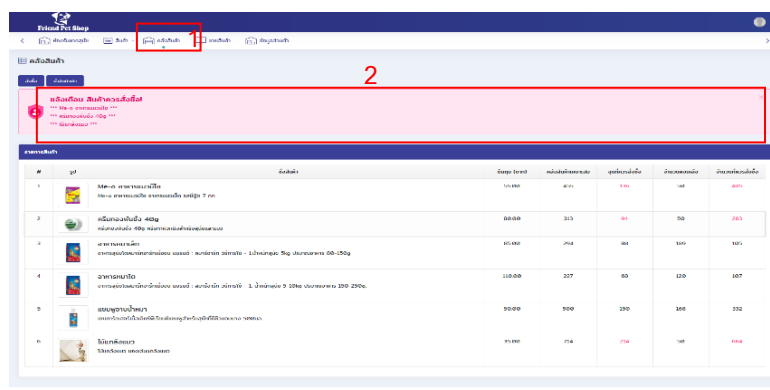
Friend Pet Shop

ข้อมูลร้านค้า สินค้า คลังสินค้า 1 ขายสินค้า ข้อมูลร้านค้า

คลังสินค้า

2

แจ้งเตือน สินค้าควรสั่งซื้อ!
*** Me-o อาหารแมวโต ***
*** ครีมทองเต็มถัง 40g ***
*** โน้ตแคลแมว ***

รายการสินค้า

| # | รูป | ชื่อสินค้า | ราคา (บาท) | คงเหลือ | จุดที่ควรสั่งซื้อ | จำนวนต่อแพ็ค | จำนวนที่ควรสั่งซื้อ |
|---|---|---|---|---|---|---|---|
| 1 | | Me-o อาหารแมวโต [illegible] | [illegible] | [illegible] | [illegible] | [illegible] | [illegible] |
| 2 | | ครีมทองเต็มถัง 40g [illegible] | 80.00 | 313 | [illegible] | 50 | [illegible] |
| 3 | | อาหารหมาเล็ก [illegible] | 85.00 | 294 | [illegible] | 100 | 105 |
| 4 | | อาหารหมาโต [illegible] | 110.00 | 207 | 80 | 120 | 107 |
| 5 | | แชมพูอาบน้ำหมา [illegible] | 90.00 | 500 | 190 | 100 | 332 |
| 6 | | โน้ตแคลแมว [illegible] | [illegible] | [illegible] | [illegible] | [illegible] | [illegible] |